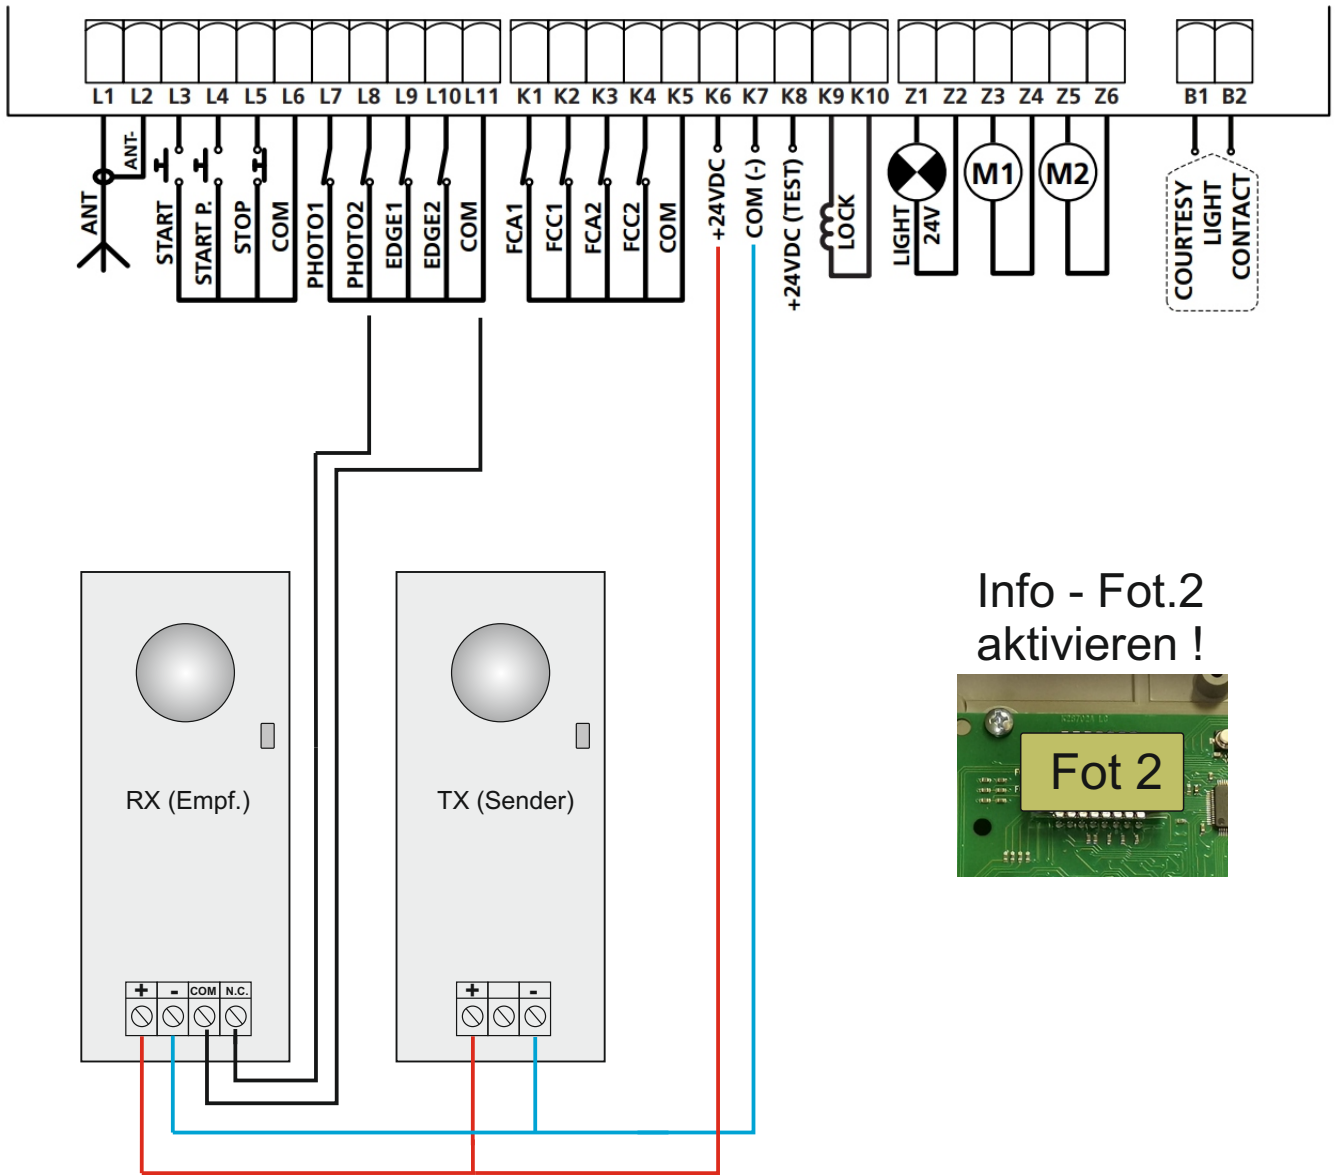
L1 L2 L3 L4 L5 L6 L7 L8 L9 L10 L11 K1 K2 K3 K4 K5 K6 K7 K8 K9 K10 Z1 Z2 Z3 Z4 Z5 Z6 B1 B2

ANT ANT- START START P. STOP COM PHOTO1 PHOTO2 EDGE1 EDGE2 COM FCA1 FCC1 FCA2 FCC2 COM +24VDC COM (-) +24VDC (TEST) LOCK LIGHT 24V M1 M2 COURTESY LIGHT CONTACT

RX (Empf.)

+ - COM N.C.

TX (Sender)

+ -

Info - Fot.2 aktivieren !

Fot 2